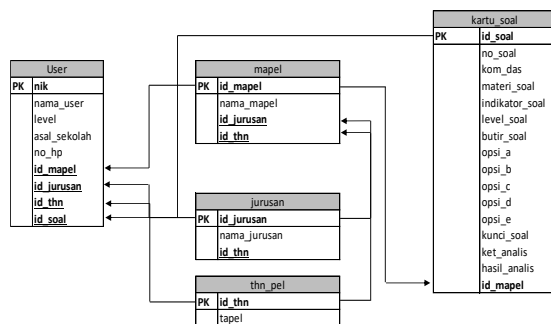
User

| PK | nik |
|---|---|
| | nama_user |
| | level |
| | asal_sekolah |
| | no_hp |
| | id_mapel |
| | id_jurusan |
| | id_thn |
| | id_soal |

mapel

| PK | id_mapel |
|---|---|
| | nama_mapel |
| | id_jurusan |
| | id_thn |

jurusan

| PK | id_jurusan |
|---|---|
| | nama_jurusan |
| | id_thn |

thn_pel

| PK | id_thn |
|---|---|
| | tapel |

kartu_soal

| PK | id_soal |
|---|---|
| | no_soal |
| | kom_das |
| | materi_soal |
| | indikator_soal |
| | level_soal |
| | butir_soal |
| | opsi_a |
| | opsi_b |
| | opsi_c |
| | opsi_d |
| | opsi_e |
| | kunci_soal |
| | ket_analis |
| | hasil_analis |
| | id_mapel |